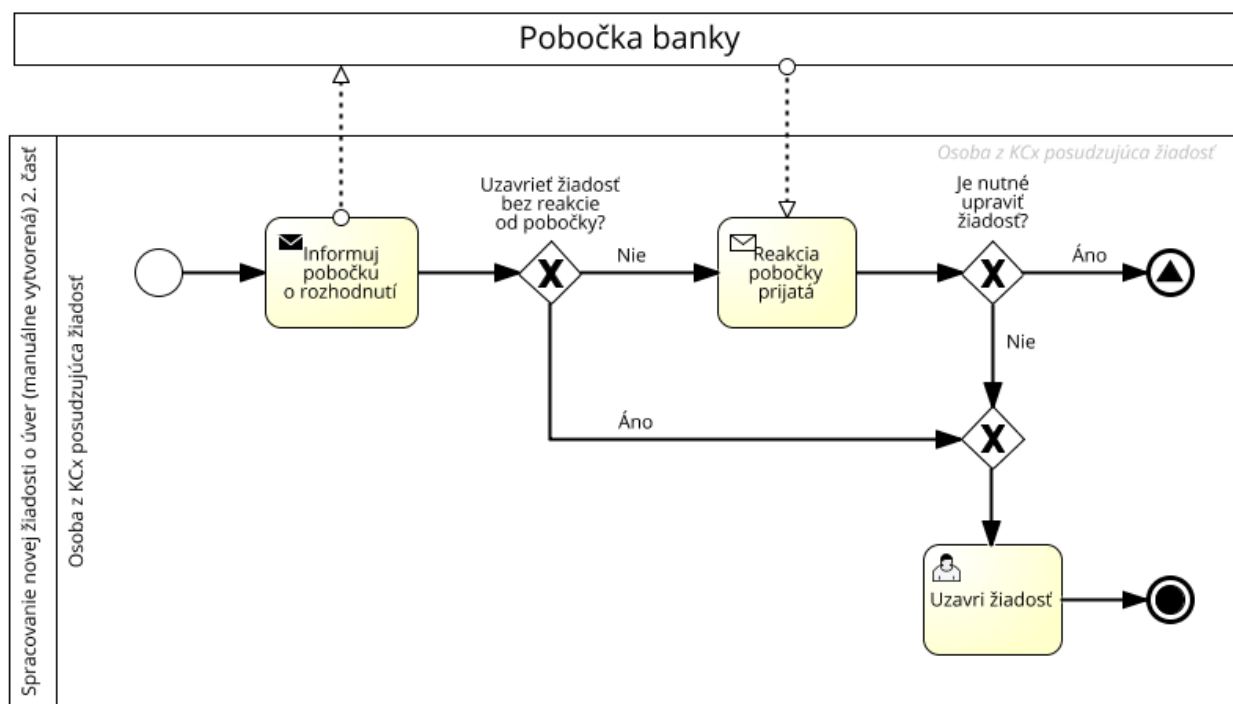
Pobočka banky

Spracovanie novej žiadosti o úver (manuálne vytvorená) 2. časť

Osoba z KCx posudzujúca žiadosť

Osoba z KCx posudzujúca žiadosť

Informuj pobočku o rozhodnutí

Uzavrieť žiadosť bez reakcie od pobočky?

Nie

Reakcia pobočky prijatá

Je nutné upraviť žiadosť?

Áno

Nie

Áno

Uzavri žiadosť